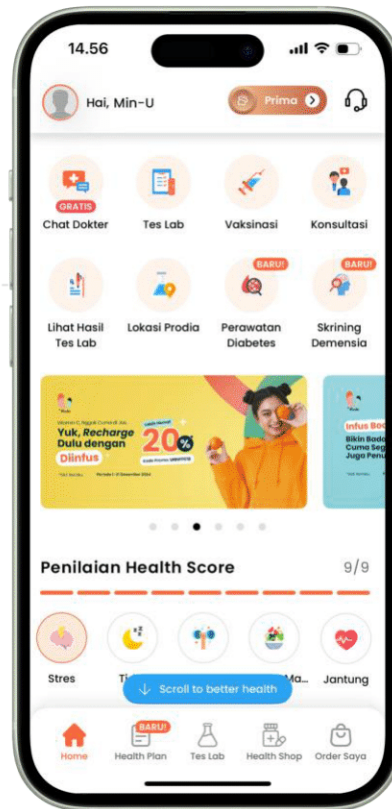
14.56

Hai, Min-U

Prima

GRATIS
Chat Dokter

Tes Lab

Vaksinasi

Konsultasi

Lihat Hasil Tes Lab

Lokasi Prodia

BARU!
Perawatan Diabetes

BARU!
Skrining Demensia

Vitamin C Nggak Cuma di Jus
Yuk, Recharge Dulu dengan Diinfus

20%

Infus Bo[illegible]
Bikin Bada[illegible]
Cuma Seg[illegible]
Juga Penu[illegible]

Penilaian Health Score

9/9

Stres

Ti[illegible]

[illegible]Ma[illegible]

Jantung

Scroll to better health

Home

BARU!
Health Plan

Tes Lab

Health Shop

Order Saya